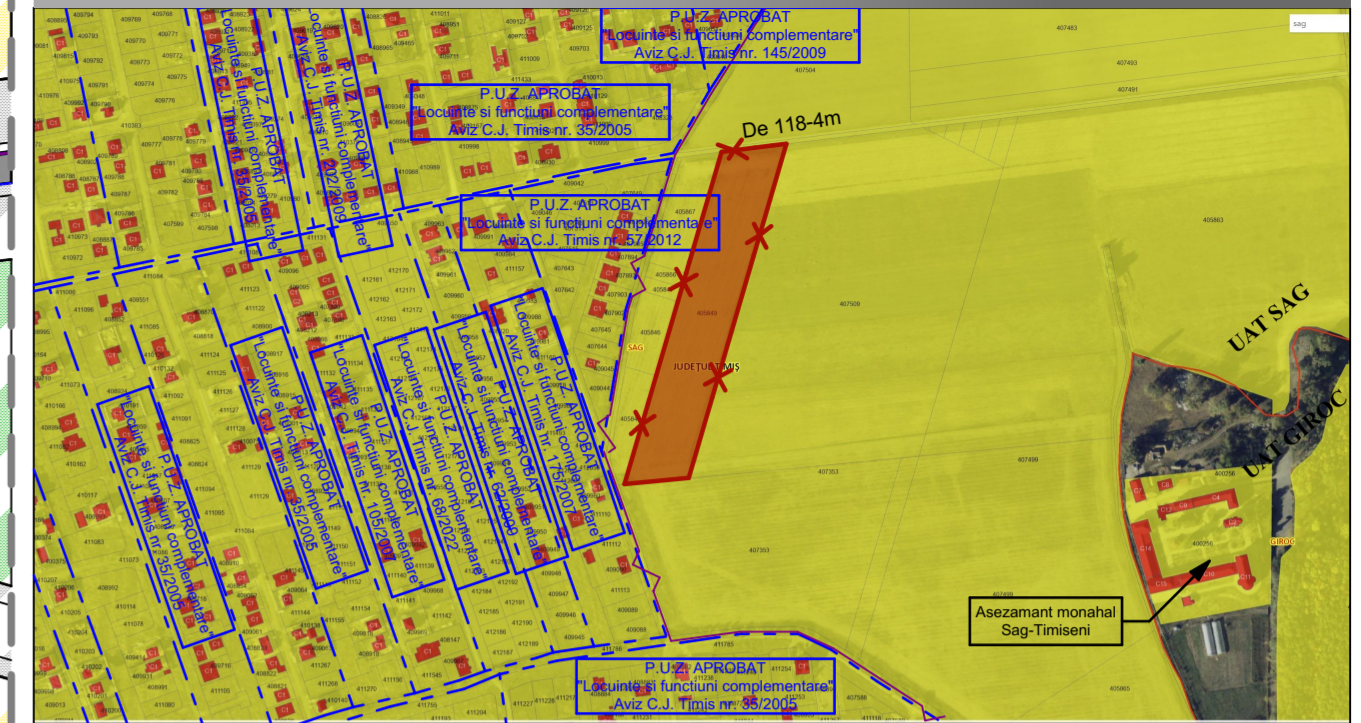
P.U.Z. APROBAT
"Locuinte si functiuni complementare"
Aviz C.J. Timis nr. 145/2009

P.U.Z. APROBAT
"Locuinte si functiuni complementare"
Aviz C.J. Timis nr. 35/2005

P.U.Z. APROBAT
"Locuinte si functiuni complementare"
Aviz C.J. Timis nr. 35/2005

P.U.Z. APROBAT
"Locuinte si functiuni complementare"
Aviz C.J. Timis nr. 202/2009

De 118-4m

P.U.Z. APROBAT
"Locuinte si functiuni complementare"
Aviz C.J. Timis nr. 57/2012

SAG
JUDEȚUL TIMIȘ

UAT SAG
UAT GIROC

P.U.Z. APROBAT
"Locuinte si functiuni complementare"
Aviz C.J. Timis nr. 35/2005

P.U.Z. APROBAT
"Locuinte si functiuni complementare"
Aviz C.J. Timis nr. 35/2005

P.U.Z. APROBAT
"Locuinte si functiuni complementare"
Aviz C.J. Timis nr. 105/2007

P.U.Z. APROBAT
"Locuinte si functiuni complementare"
Aviz C.J. Timis nr. 68/2022

P.U.Z. APROBAT
"Locuinte si functiuni complementare"
Aviz C.J. Timis nr. 62/2009

P.U.Z. APROBAT
"Locuinte si functiuni complementare"
Aviz C.J. Timis nr. 175/2007

GIROC

Asezamant monahal
Sag-Timiseni

P.U.Z. APROBAT
"Locuinte si functiuni complementare"
Aviz C.J. Timis nr. 35/2005

sag